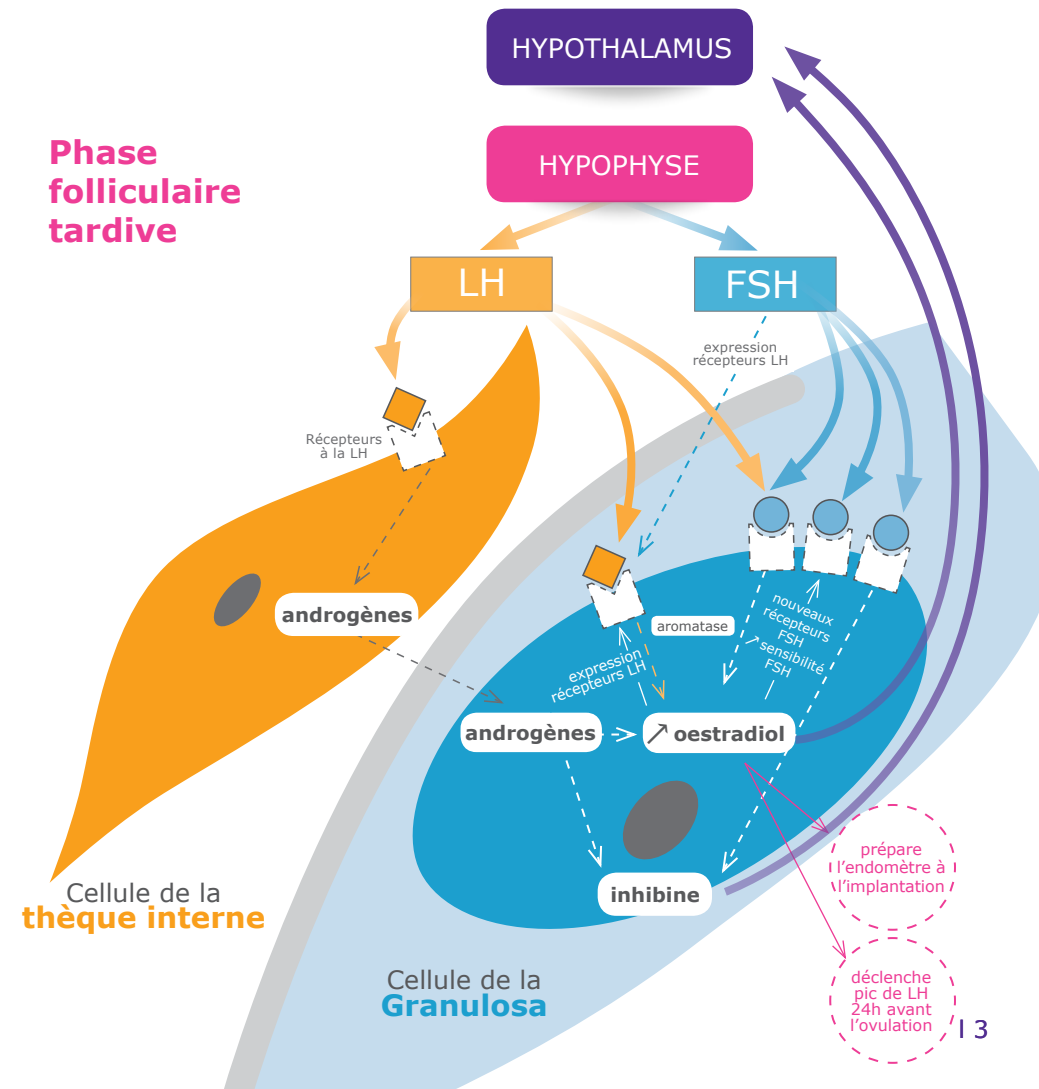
HYPOTHALAMUS

Phase folliculaire tardive

HYPOPHYSE

LH

FSH

expression récepteurs LH

Récepteurs à la LH

androgènes

aromatase

expression récepteurs LH

nouveaux récepteurs FSH

↗ sensibilité FSH

androgènes

↗ oestradiol

inhibine

prépare l'endomètre à l'implantation

déclenche pic de LH 24h avant l'ovulation

Cellule de la thèque interne

Cellule de la Granulosa

I 3